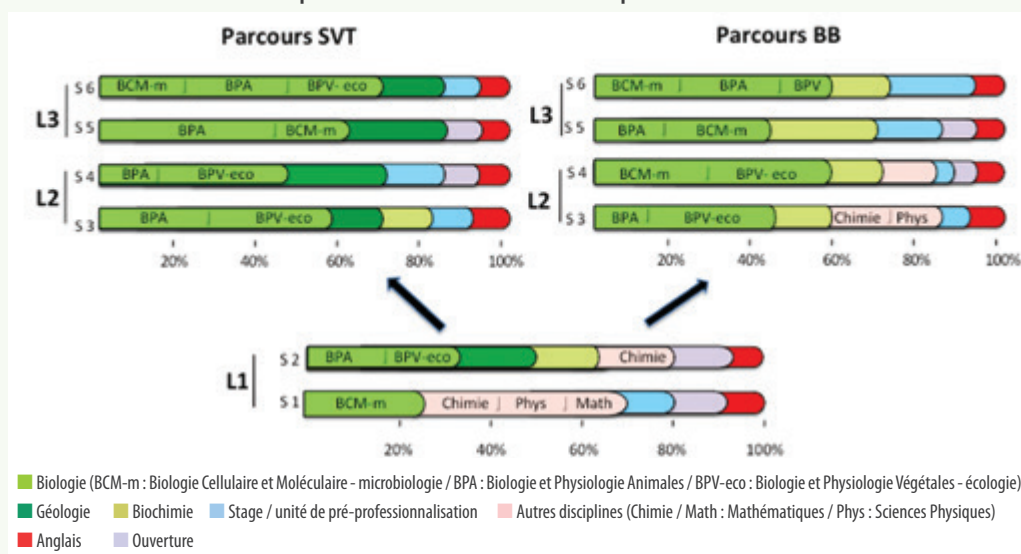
Parcours SVT

L3
S6 BCM-m | BPA | BPV- eco
S5 BPA | BCM-m

L2
S4 BPA | BPV-eco
S3 BPA | BPV-eco

20% 40% 60% 80% 100%

Parcours BB

L3
S6 BCM-m | BPA | BPV
S5 BPA | BCM-m

L2
S4 BCM-m | BPV- eco
S3 BPA | BPV-eco | Chimie | Phys

20% 40% 60% 80% 100%

L1
S2 BPA | BPV-eco | Chimie
S1 BCM-m | Chimie | Phys | Math

20% 40% 60% 80% 100%

Biologie (BCM-m : Biologie Cellulaire et Moléculaire - microbiologie / BPA : Biologie et Physiologie Animales / BPV-eco : Biologie et Physiologie Végétales - écologie)
Géologie
Biochimie
Stage / unité de pré-professionnalisation
Autres disciplines (Chimie / Math : Mathématiques / Phys : Sciences Physiques)
Anglais
Ouverture